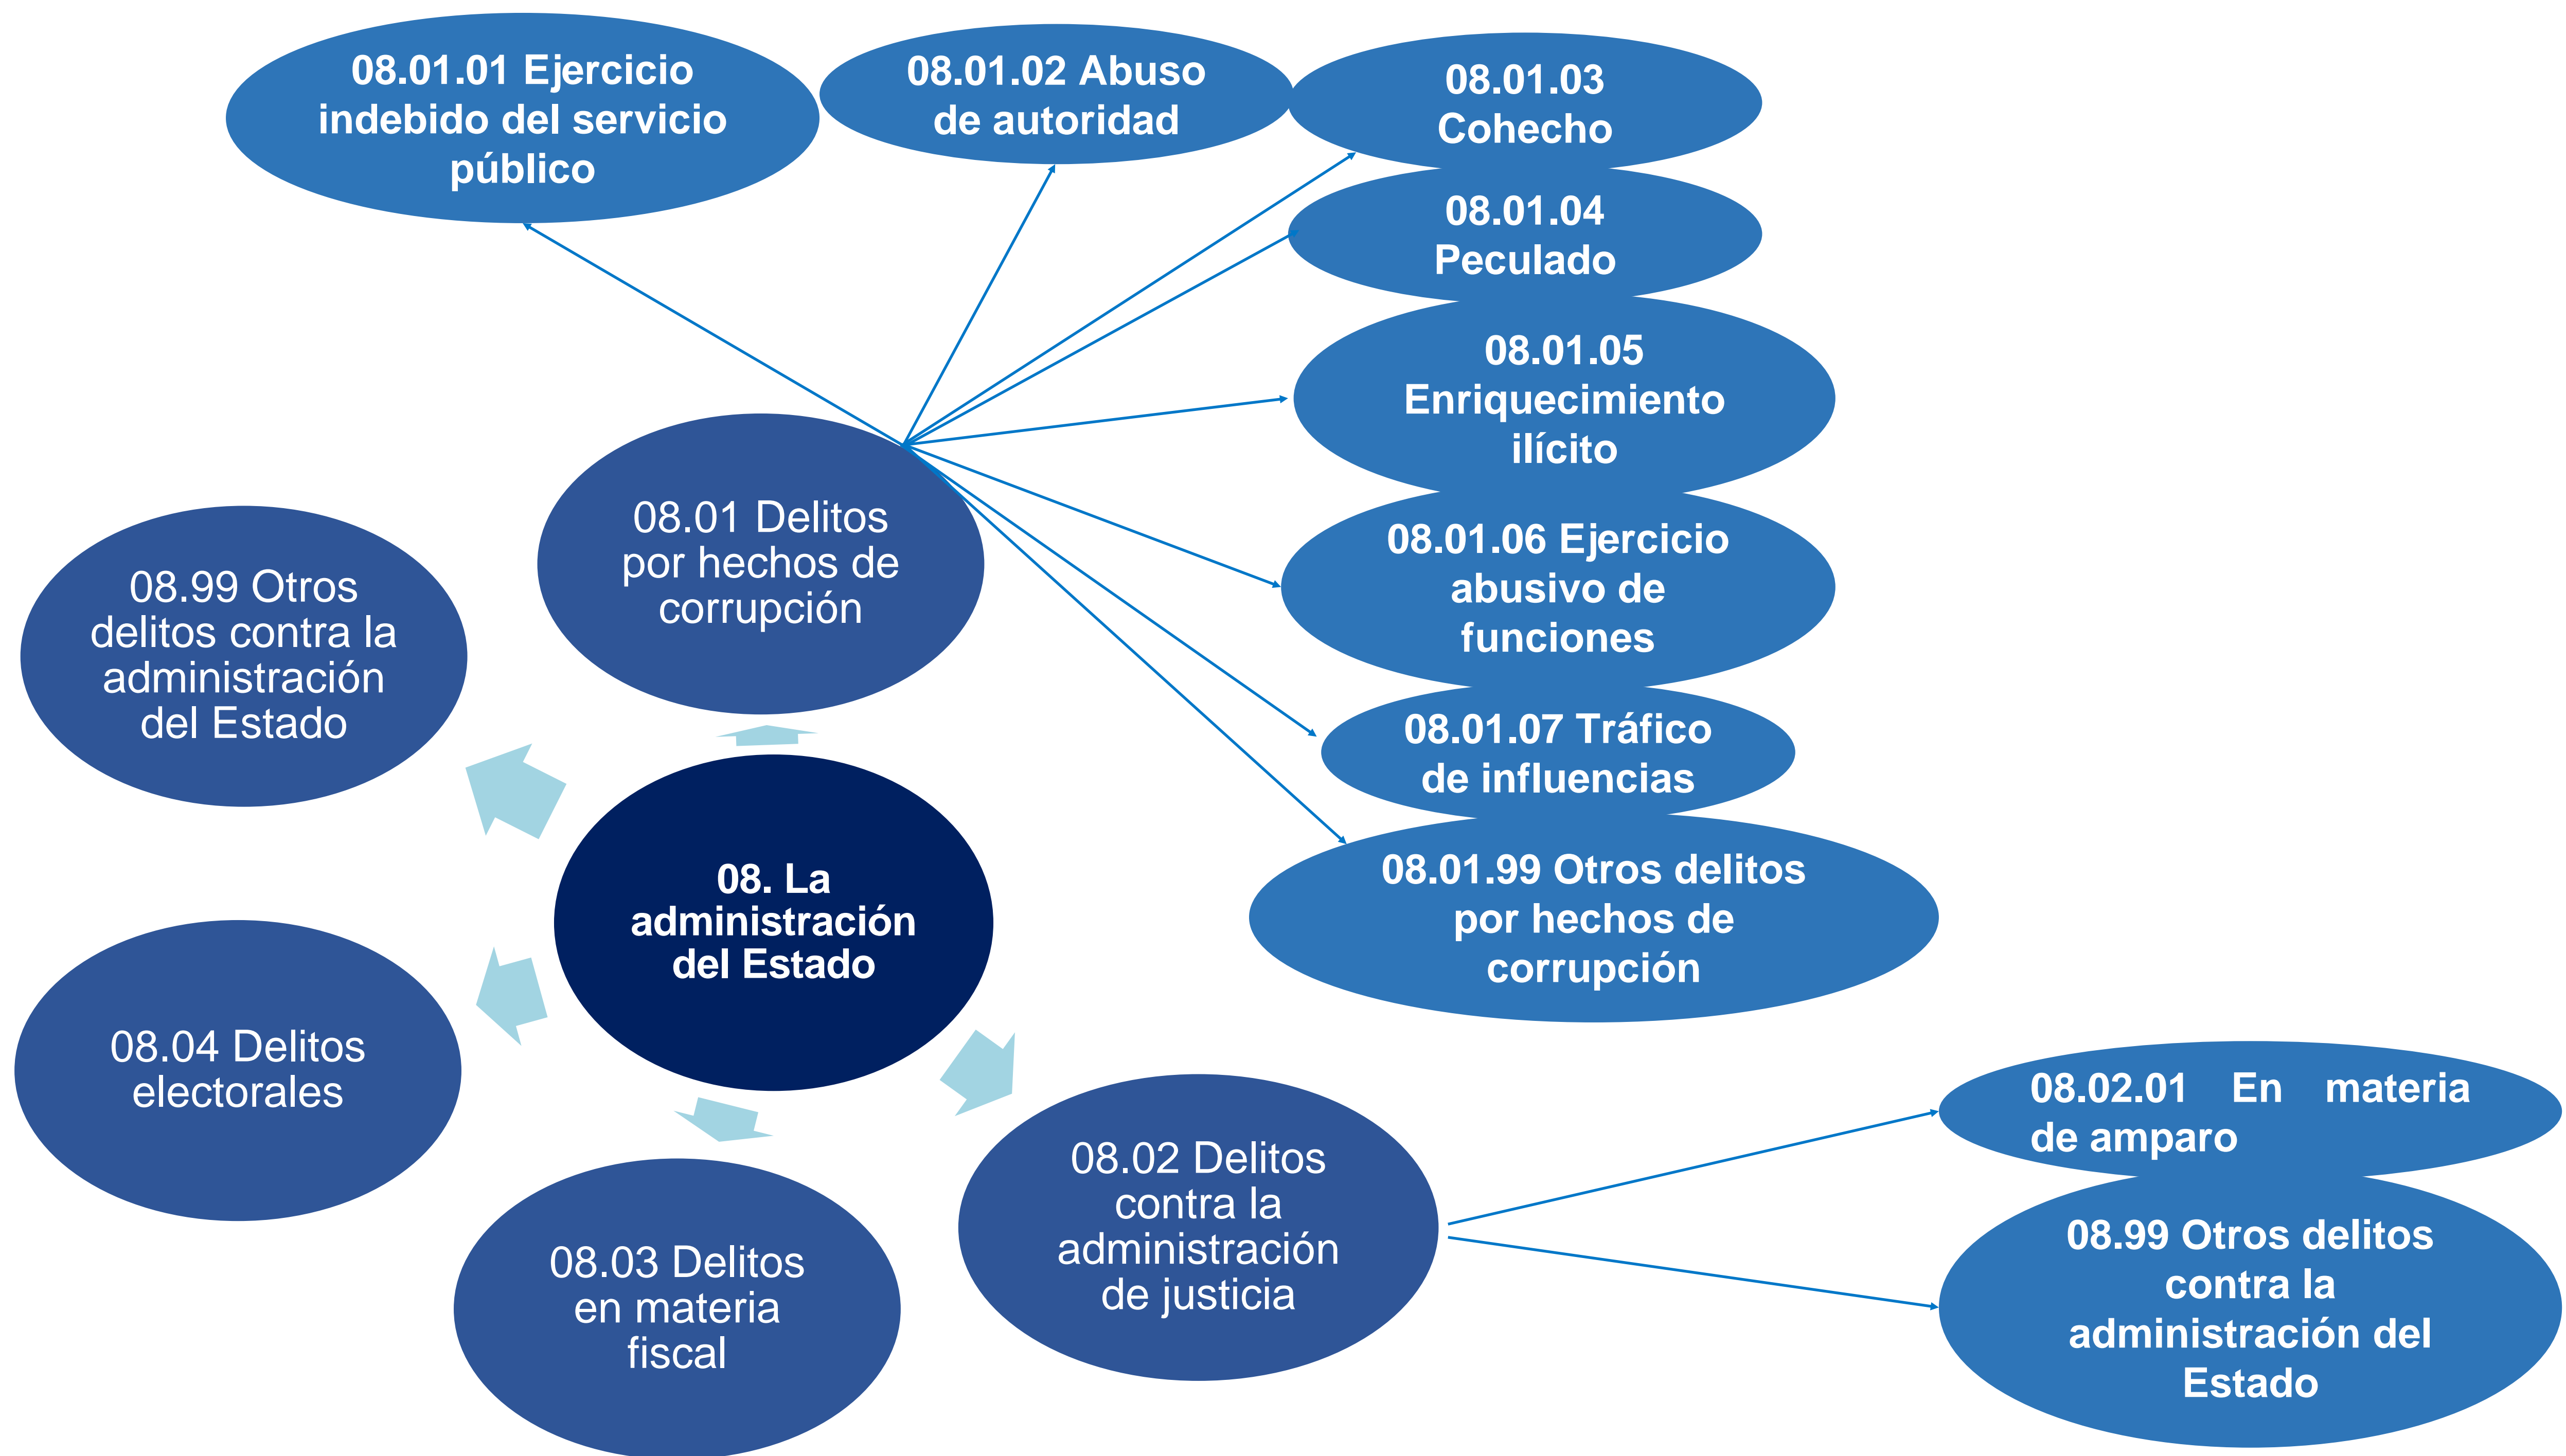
08. La administración del Estado

08.01 Delitos por hechos de corrupción

08.01.01 Ejercicio indebido del servicio público

08.01.02 Abuso de autoridad

08.01.03 Cohecho

08.01.04 Peculado

08.01.05 Enriquecimiento ilícito

08.01.06 Ejercicio abusivo de funciones

08.01.07 Tráfico de influencias

08.01.99 Otros delitos por hechos de corrupción

08.02 Delitos contra la administración de justicia

08.02.01 En materia de amparo

08.99 Otros delitos contra la administración del Estado

08.03 Delitos en materia fiscal

08.04 Delitos electorales

08.99 Otros delitos contra la administración del Estado